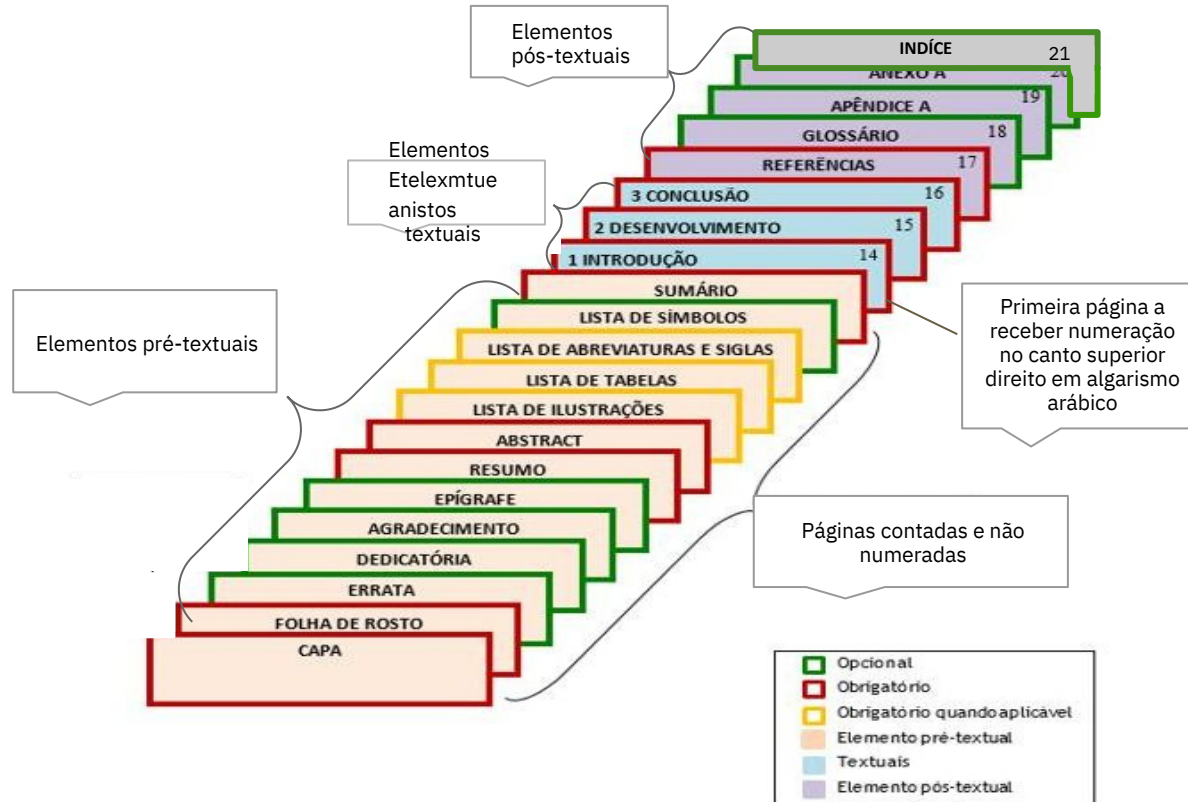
Elementos pós-textuais

INDÍCE 21

ANEXO A 20

APÊNDICE A 19

GLOSSÁRIO 18

REFERÊNCIAS 17

Elementos Etelexmtue anistos textuais

3 CONCLUSÃO 16

2 DESENVOLVIMENTO 15

1 INTRODUÇÃO 14

Elementos pré-textuais

SUMÁRIO

LISTA DE SÍMBOLOS

LISTA DE ABREVIATURAS E SIGLAS

LISTA DE TABELAS

LISTA DE ILUSTRAÇÕES

ABSTRACT

RESUMO

EPÍGRAFE

AGRADECIMENTO

DEDICATÓRIA

ERRATA

FOLHA DE ROSTO

CAPA

Primeira página a receber numeração no canto superior direito em algarismo arábico

Páginas contadas e não numeradas

Opcional
Obrigatório
Obrigatório quando aplicável
Elemento pré-textual
Textuais
Elemento pós-textual